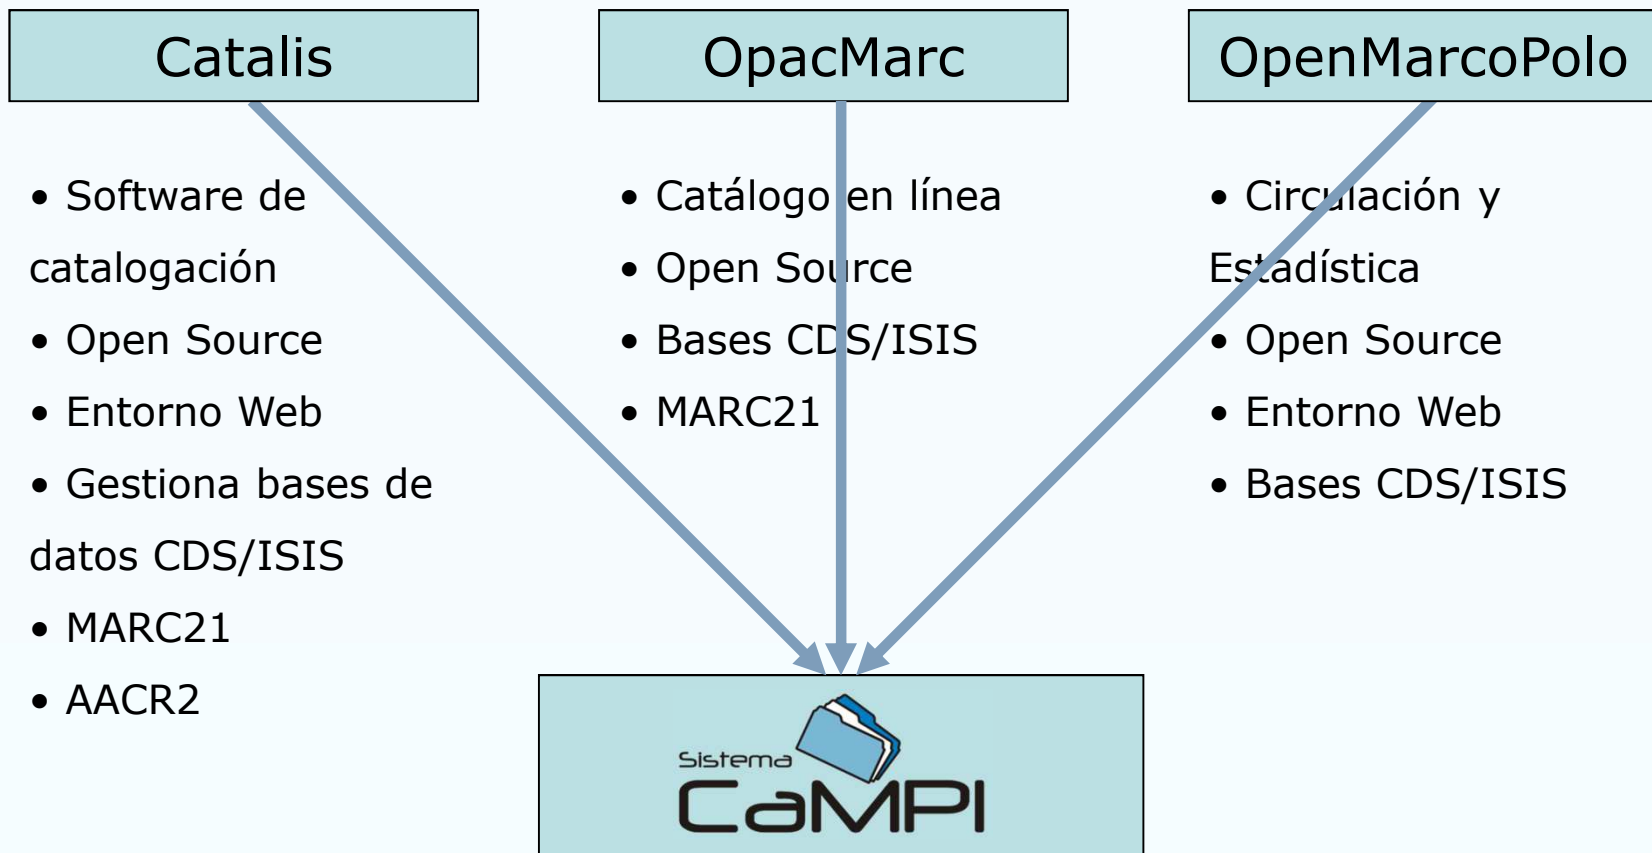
Catalis

• Software de catalogación
• Open Source
• Entorno Web
• Gestiona bases de datos CDS/ISIS
• MARC21
• AACR2

OpacMarc

• Catálogo en línea
• Open Source
• Bases CDS/ISIS
• MARC21

OpenMarcoPolo

• Circulación y Estadística
• Open Source
• Entorno Web
• Bases CDS/ISIS

Sistema
CaMPI